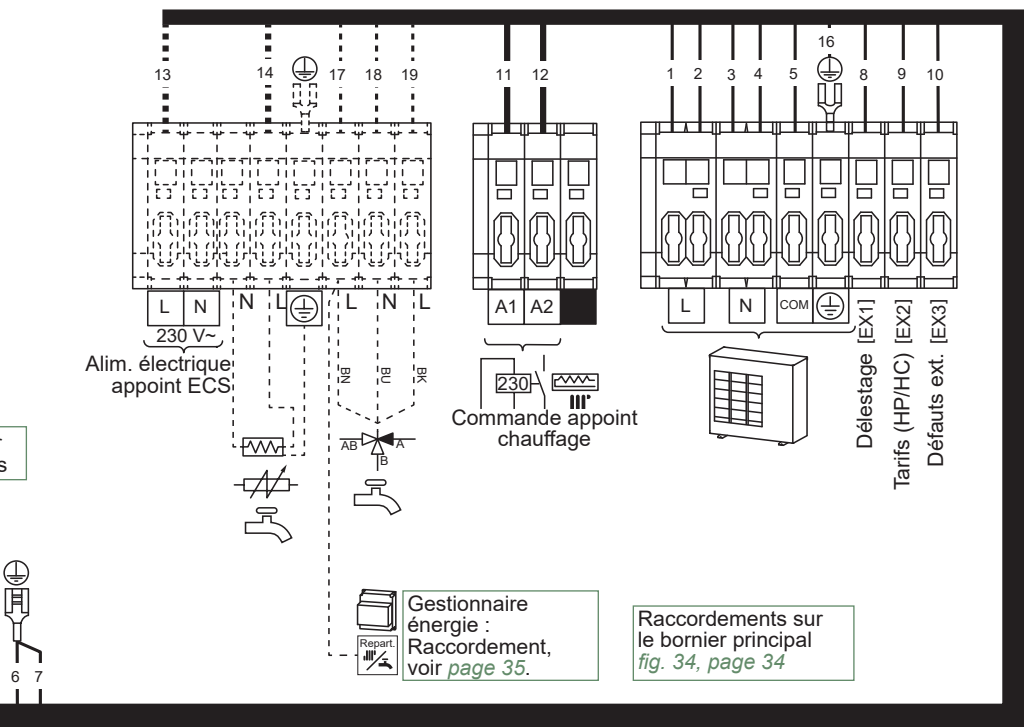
13 14 17 18 19

11 12

16

1 2 3 4 5 8 9 10

L N N L N L

230 V~

Alim. électrique appoint ECS

BN BU BK

AB A B

A1 A2

230

Commande appoint chauffage

L N COM

Délestage [EX1]

Tarifs (HP/HC) [EX2]

Défauts ext. [EX3]

s

6 7

Repart.

Gestionnaire énergie : Raccordement, voir *page 35*.

Raccordements sur le bornier principal *fig. 34, page 34*